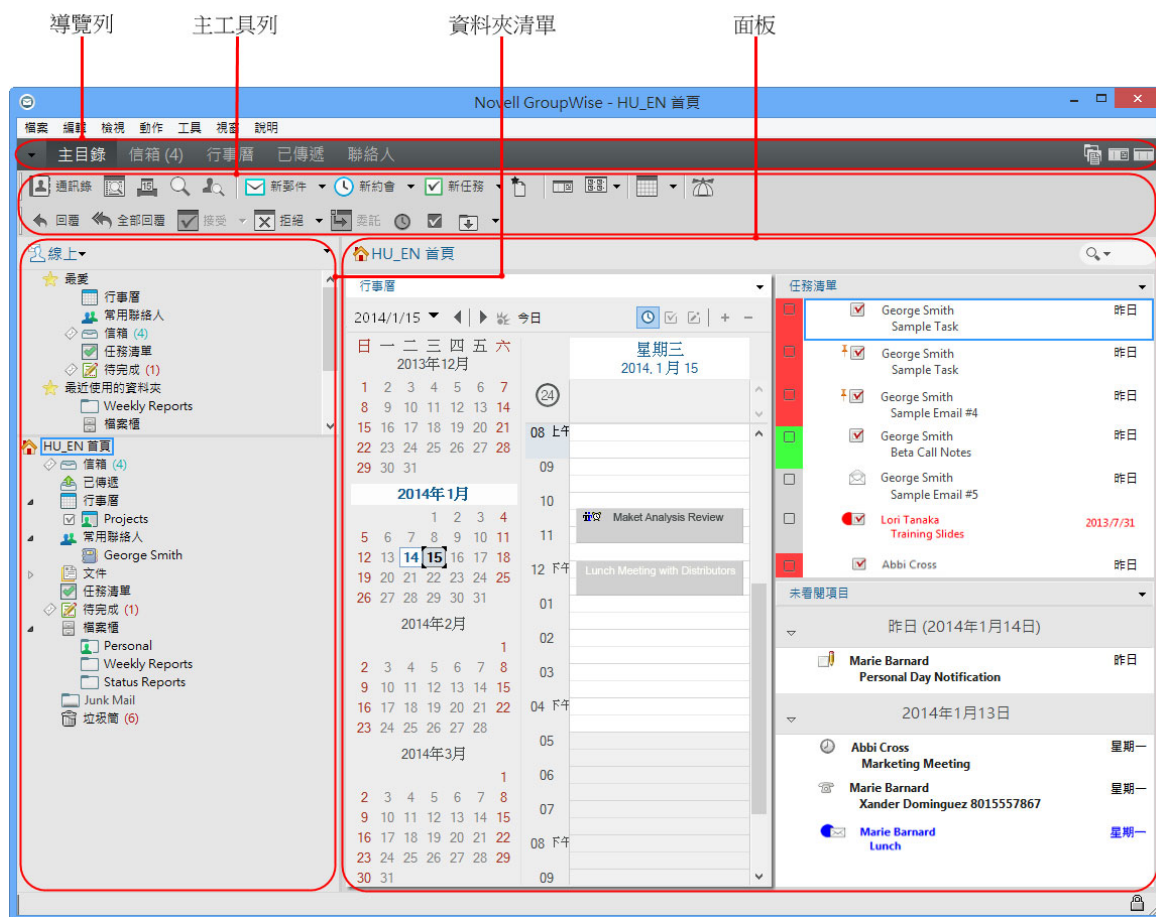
導覽列 主工具列 資料夾清單 面板

Novell GroupWise - HU_EN 首頁

檔案 編輯 檢視 動作 工具 視窗 說明

主目錄 信箱 (4) 行事曆 已傳遞 聯絡人

通訊錄 新郵件 新約會 新任務

回覆 全部回覆 接受 拒絕 委託

線上

最愛
行事曆
常用聯絡人
信箱 (4)
任務清單
待完成 (1)
最近使用的資料夾
Weekly Reports
檔案櫃

HU_EN 首頁
信箱 (4)
已傳遞
行事曆
Projects
常用聯絡人
George Smith
文件
任務清單
待完成 (1)
檔案櫃
Personal
Weekly Reports
Status Reports
Junk Mail
垃圾筒 (6)

HU_EN 首頁

行事曆

2014/1/15 今日

日 一 二 三 四 五 六

2013年12月
1 2 3 4 5 6 7
8 9 10 11 12 13 14
15 16 17 18 19 20 21
22 23 24 25 26 27 28
29 30 31

2014年1月
1 2 3 4
5 6 7 8 9 10 11
12 13 14 15 16 17 18
19 20 21 22 23 24 25
26 27 28 29 30 31

2014年2月
1
2 3 4 5 6 7 8
9 10 11 12 13 14 15
16 17 18 19 20 21 22
23 24 25 26 27 28

2014年3月
1
2 3 4 5 6 7 8
9 10 11 12 13 14 15
16 17 18 19 20 21 22
23 24 25 26 27 28 29
30 31

星期三
2014. 1月 15

24

08 上午
09
10
11
12 下午
01
02
03
04 下午
05
06
07
08 下午
09

Maket Analysis Review
Lunch Meeting with Distributors

任務清單

George Smith Sample Task 昨日
George Smith Sample Task 昨日
George Smith Sample Email #4 昨日
George Smith Beta Call Notes 昨日
George Smith Sample Email #5 昨日
Lori Tanaka Training Slides 2013/7/31
Abbi Cross 昨日

未看閱項目

昨日 (2014年1月14日)

Marie Barnard Personal Day Notification 昨日

2014年1月13日

Abbi Cross Marketing Meeting 星期一
Marie Barnard Xander Dominguez 8015557867 星期一
Marie Barnard Lunch 星期一